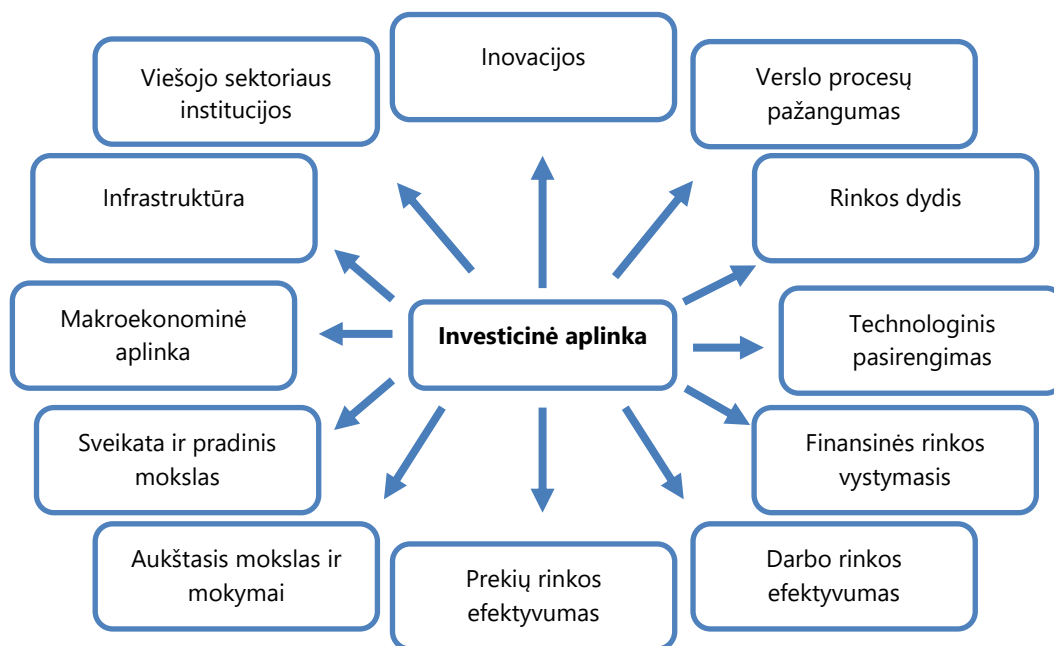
Inovacijos

Viešojo sektoriaus institucijos

Verslo procesų pažangumas

Infrastruktūra

Rinkos dydis

Makroekonominė aplinka

**Investicinė aplinka**

Technologinis pasirengimas

Sveikata ir pradinis mokslas

Finansinės rinkos vystymasis

Aukštasis mokslas ir mokymai

Prekių rinkos efektyvumas

Darbo rinkos efektyvumas